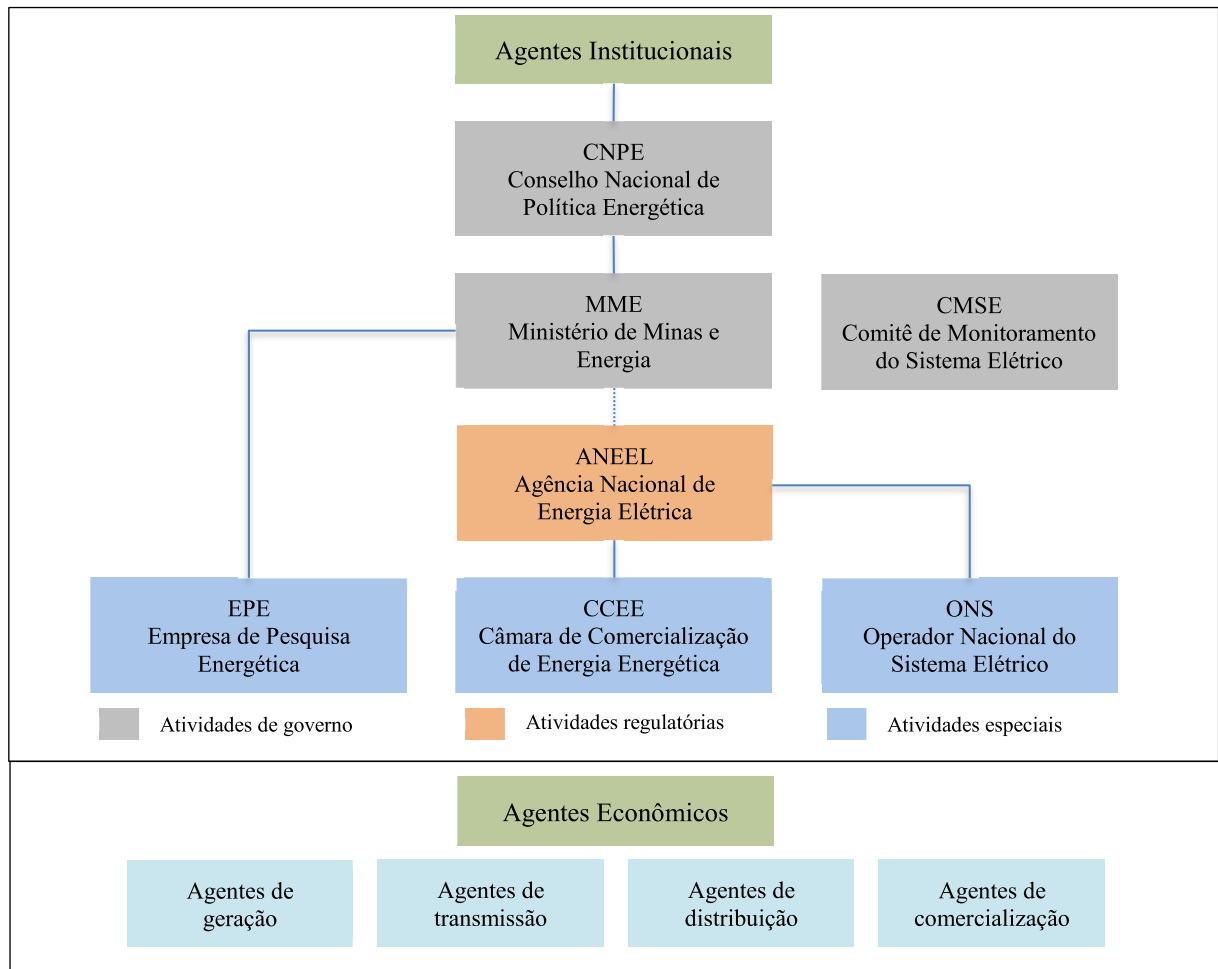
Agentes Institucionais

CNPE
Conselho Nacional de Política Energética

MME
Ministério de Minas e Energia

CMSE
Comitê de Monitoramento do Sistema Elétrico

ANEEL
Agência Nacional de Energia Elétrica

EPE
Empresa de Pesquisa Energética

CCEE
Câmara de Comercialização de Energia Energética

ONS
Operador Nacional do Sistema Elétrico

Atividades de governo

Atividades regulatórias

Atividades especiais

Agentes Econômicos

Agentes de geração

Agentes de transmissão

Agentes de distribuição

Agentes de comercialização